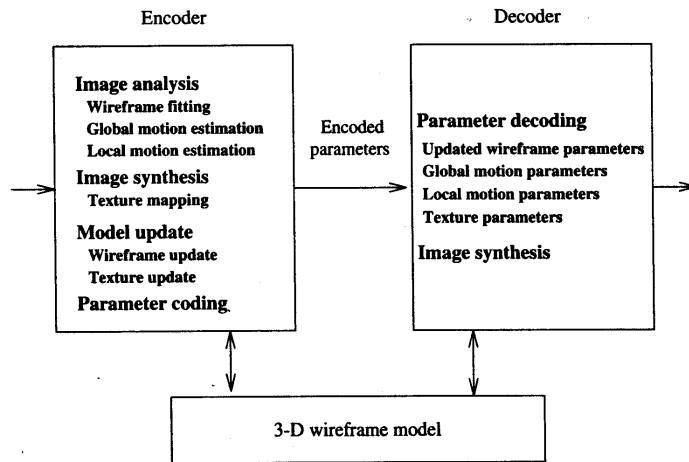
Encoder

Image analysis
Wireframe fitting
Global motion estimation
Local motion estimation
Image synthesis
Texture mapping
Model update
Wireframe update
Texture update
Parameter coding

Encoded parameters

Decoder

Parameter decoding
Updated wireframe parameters
Global motion parameters
Local motion parameters
Texture parameters
Image synthesis

3-D wireframe model